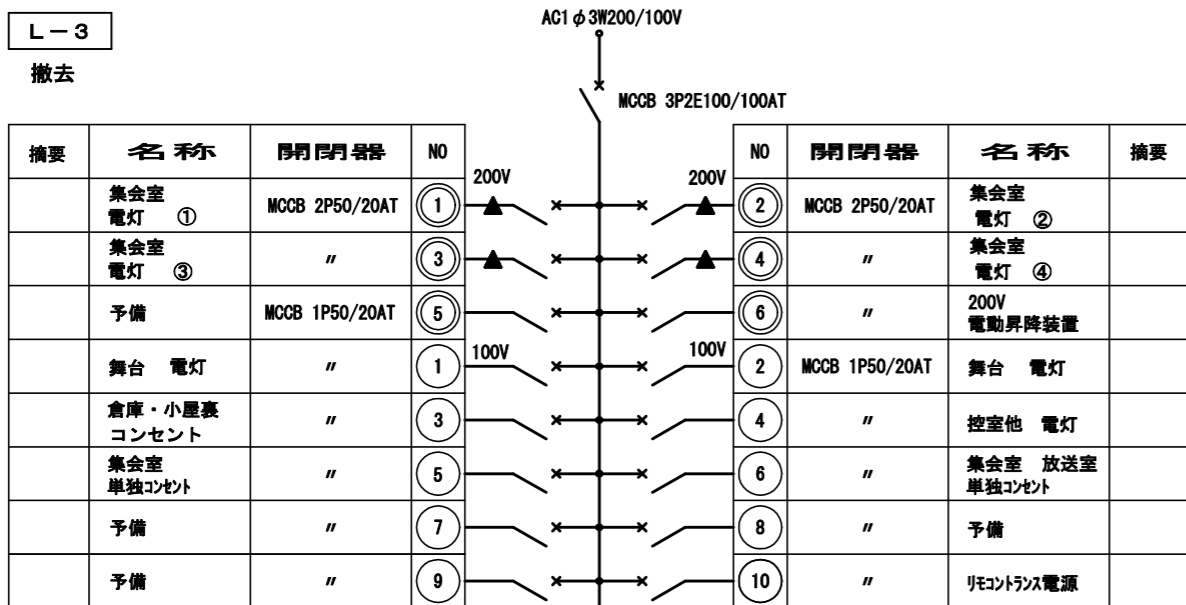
L－3

撤去

AC1$\phi$3W200/100V

MCCB 3P2E100/100AT

200V

200V

100V

100V

| 摘要 | 名称 | 開閉器 | NO | NO | 開閉器 | 名称 | 摘要 |
|---|---|---|---|---|---|---|---|
| | 集会室 電灯 ① | MCCB 2P50/20AT | 1 | 2 | MCCB 2P50/20AT | 集会室 電灯 ② | |
| | 集会室 電灯 ③ | 〃 | 3 | 4 | 〃 | 集会室 電灯 ④ | |
| | 予備 | MCCB 1P50/20AT | 5 | 6 | 〃 | 200V 電動昇降装置 | |
| | 舞台 電灯 | 〃 | 1 | 2 | MCCB 1P50/20AT | 舞台 電灯 | |
| | 倉庫・小屋裏 コンセント | 〃 | 3 | 4 | 〃 | 控室他 電灯 | |
| | 集会室 単独ｺﾝｾﾝﾄ | 〃 | 5 | 6 | 〃 | 集会室 放送室 単独ｺﾝｾﾝﾄ | |
| | 予備 | 〃 | 7 | 8 | 〃 | 予備 | |
| | 予備 | 〃 | 9 | 10 | 〃 | ﾘﾓｺﾝﾄﾗﾝｽ電源 | |